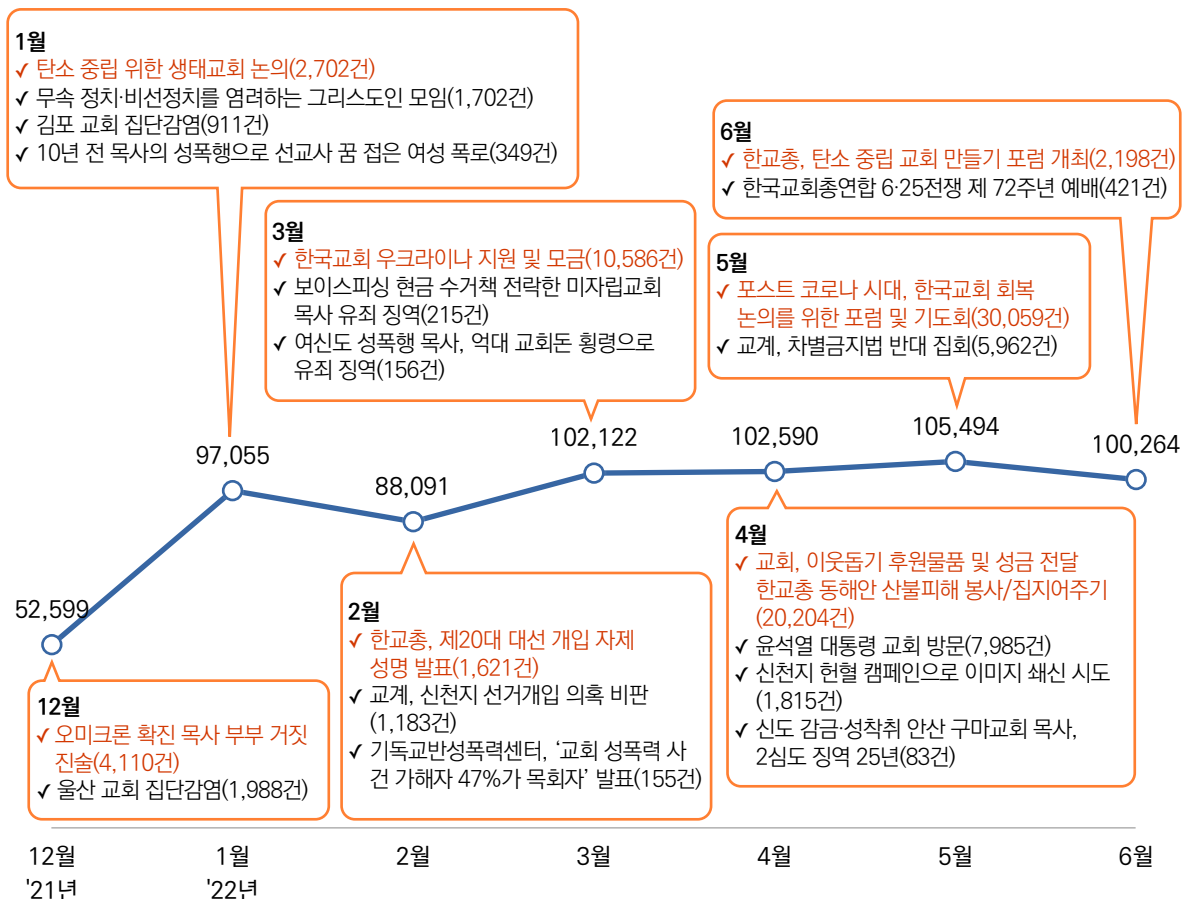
1월
✓ 탄소 중립 위한 생태교회 논의(2,702건)
✓ 무속 정치·비선정치를 염려하는 그리스도인 모임(1,702건)
✓ 김포 교회 집단감염(911건)
✓ 10년 전 목사의 성폭행으로 선교사 꿈 접은 여성 폭로(349건)

6월
✓ 한교총, 탄소 중립 교회 만들기 포럼 개최(2,198건)
✓ 한국교회총연합 6·25전쟁 제 72주년 예배(421건)

3월
✓ 한국교회 우크라이나 지원 및 모금(10,586건)
✓ 보이스피싱 현금 수거책 전락한 미자립교회 목사 유죄 징역(215건)
✓ 여신도 성폭행 목사, 억대 교회돈 횡령으로 유죄 징역(156건)

5월
✓ 포스트 코로나 시대, 한국교회 회복 논의를 위한 포럼 및 기도회(30,059건)
✓ 교계, 차별금지법 반대 집회(5,962건)

97,055
88,091
102,122
102,590
105,494
100,264
52,599

4월
✓ 교회, 이웃돕기 후원물품 및 성금 전달 한교총 동해안 산불피해 봉사/집지어주기 (20,204건)
✓ 윤석열 대통령 교회 방문(7,985건)
✓ 신천지 헌혈 캠페인으로 이미지 쇄신 시도 (1,815건)
✓ 신도 감금·성착취 안산 구마교회 목사, 2심도 징역 25년(83건)

2월
✓ 한교총, 제20대 대선 개입 자제 성명 발표(1,621건)
✓ 교계, 신천지 선거개입 의혹 비판 (1,183건)
✓ 기독교반성폭력센터, '교회 성폭력 사건 가해자 47%가 목회자' 발표(155건)

12월
✓ 오미크론 확진 목사 부부 거짓 진술(4,110건)
✓ 울산 교회 집단감염(1,988건)

12월 '21년
1월 '22년
2월
3월
4월
5월
6월